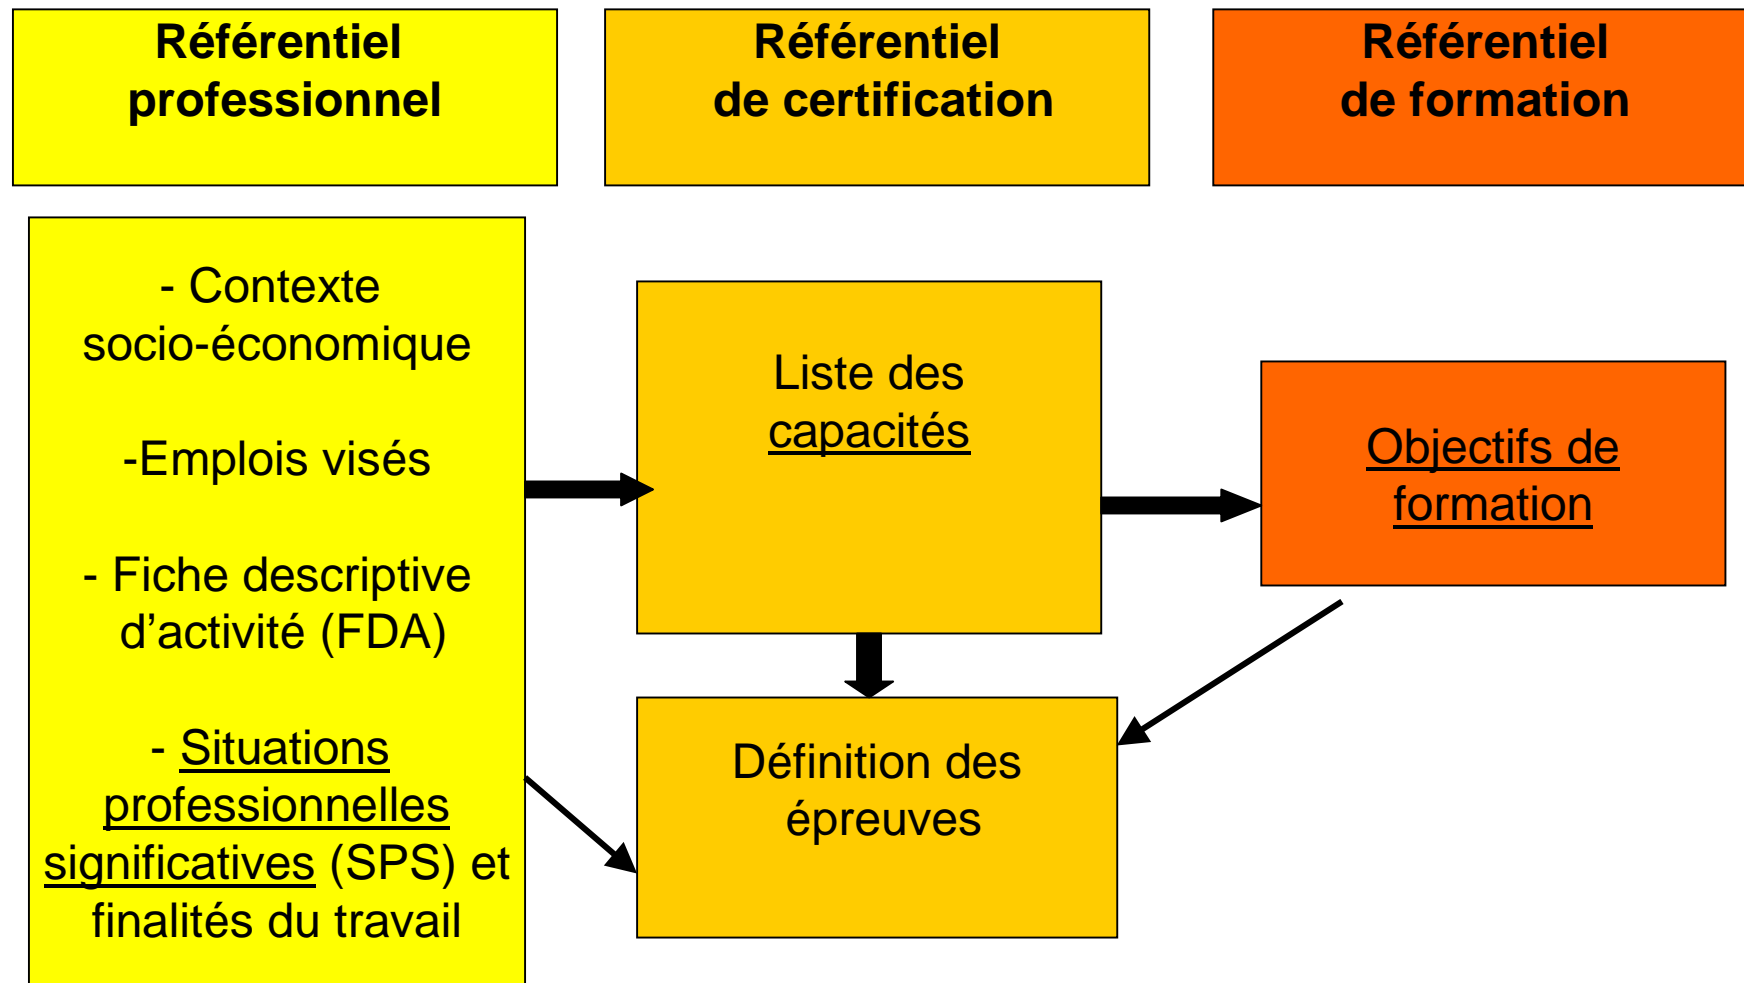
Référentiel professionnel

Référentiel de certification

Référentiel de formation

- Contexte socio-économique

-Emplois visés

- Fiche descriptive d’activité (FDA)

- Situations professionnelles significatives (SPS) et finalités du travail

Liste des capacités

Objectifs de formation

Définition des épreuves